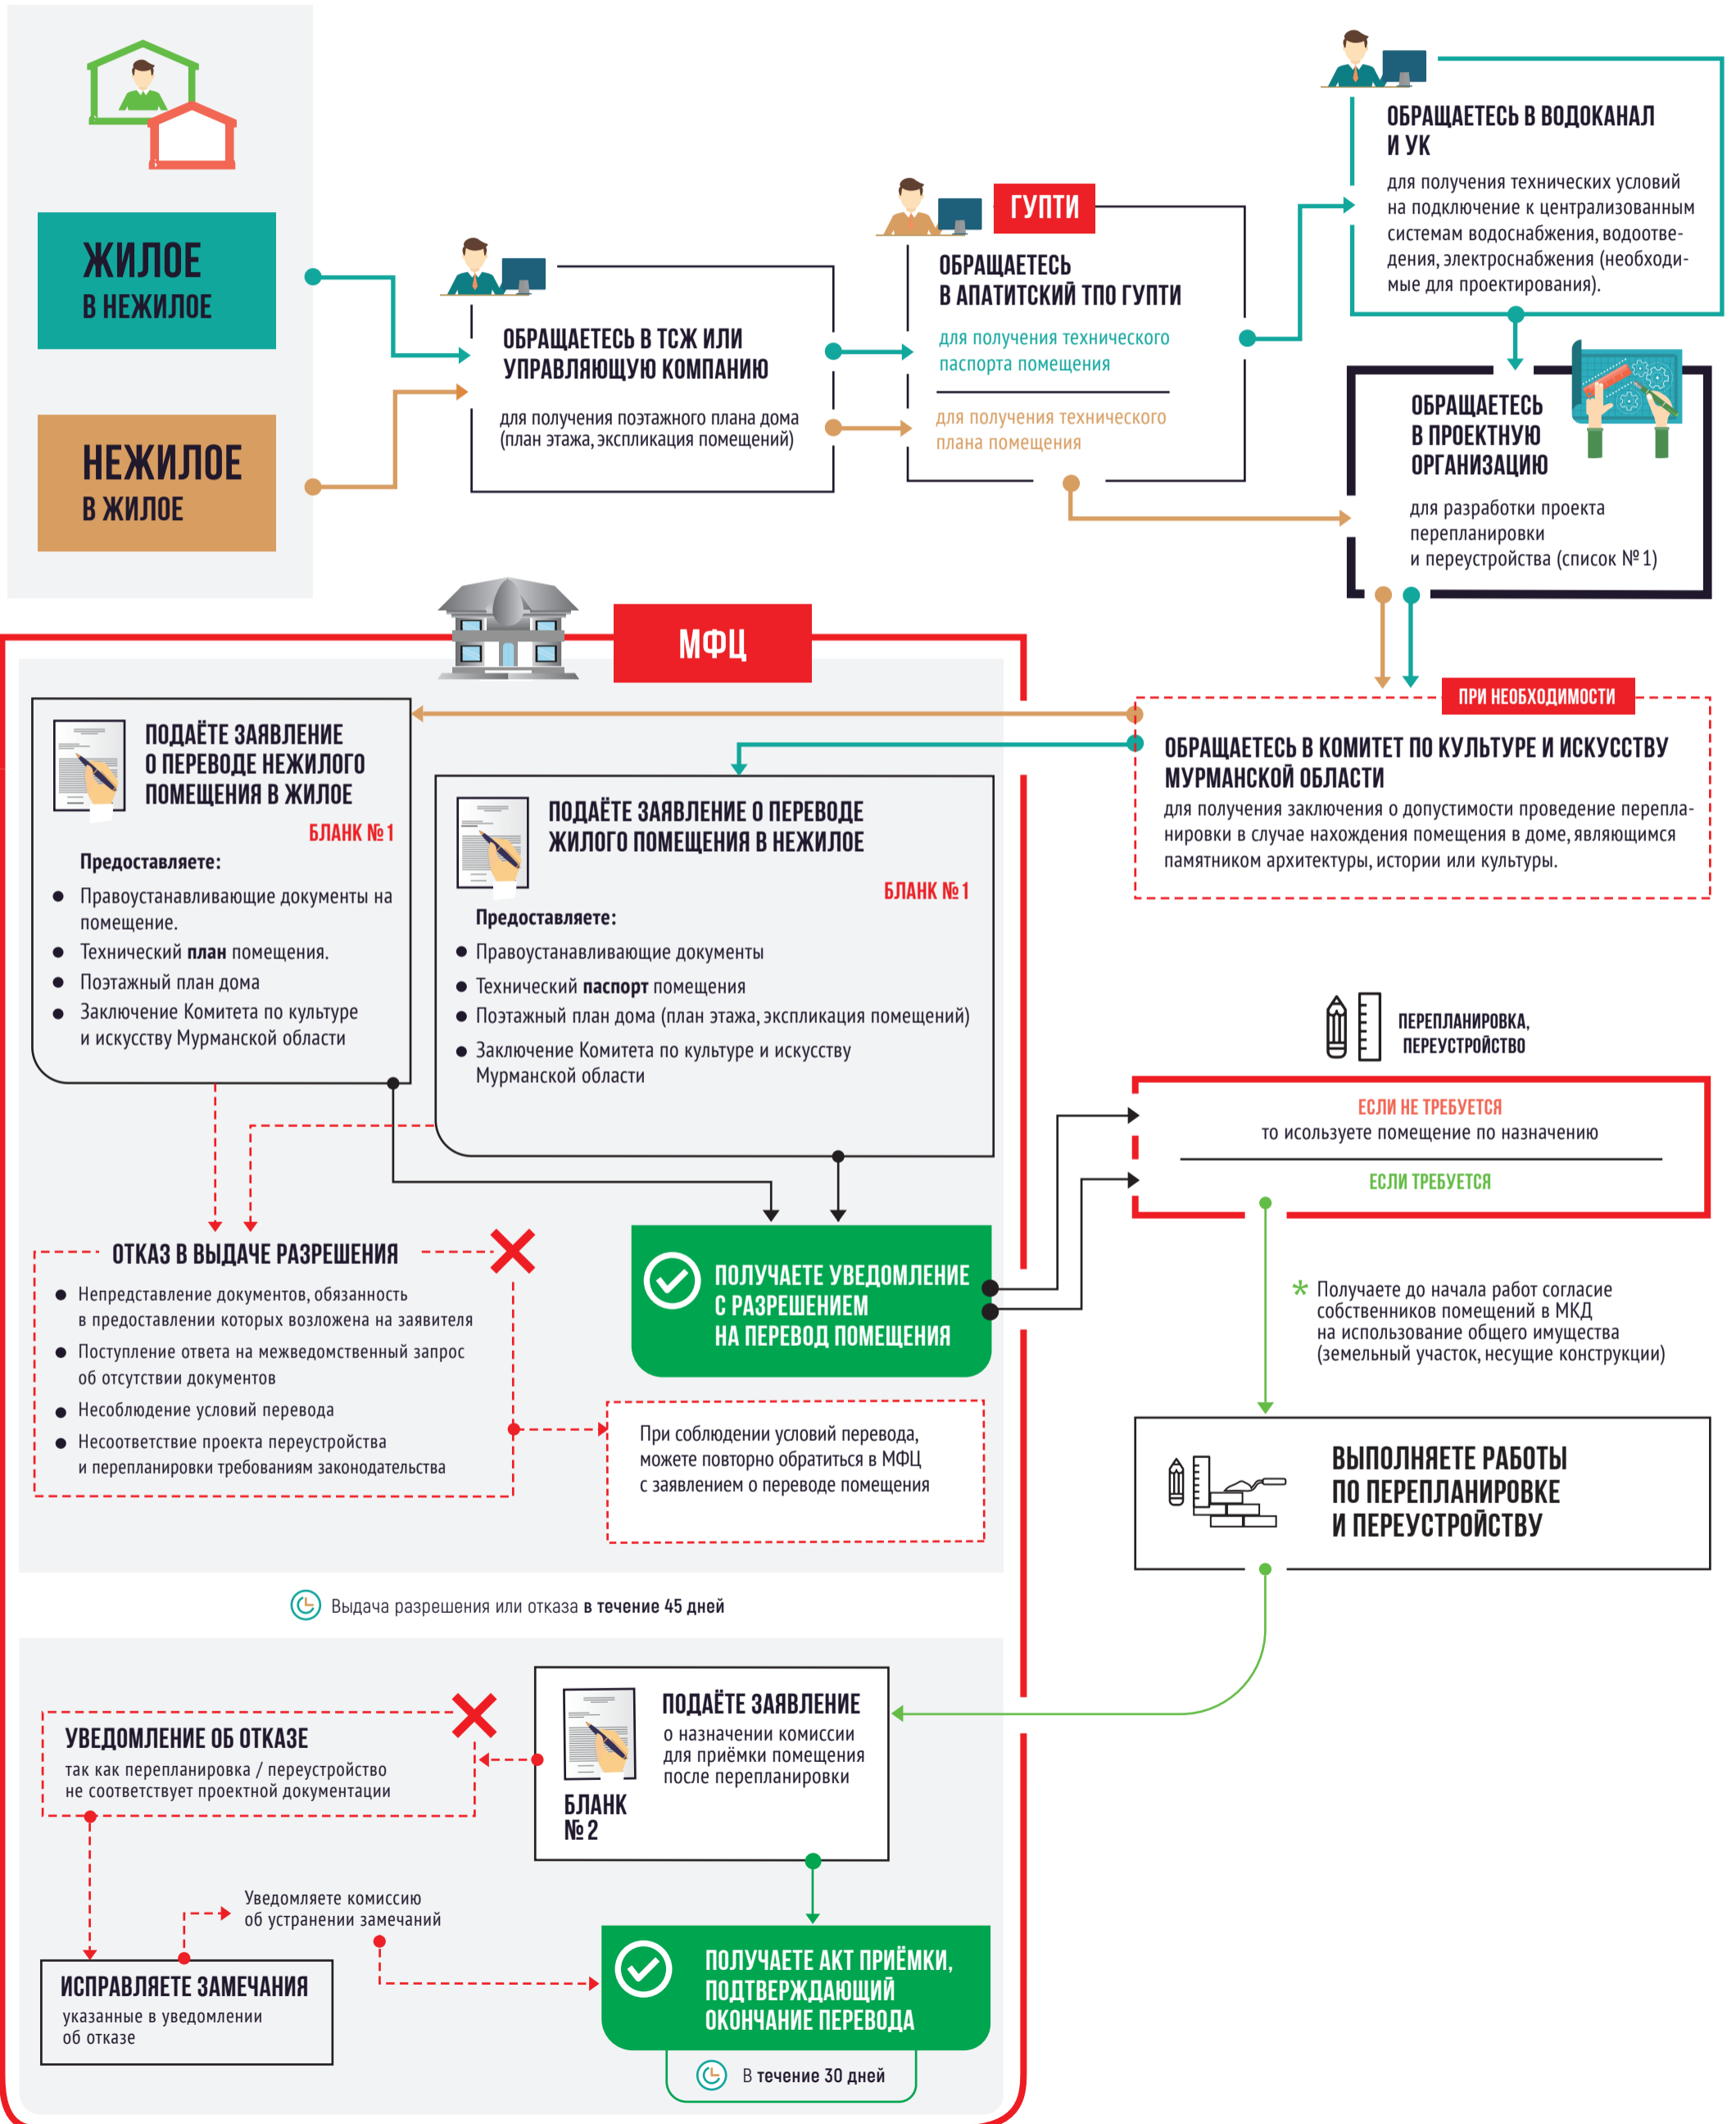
ЖИЛОЕ
В НЕЖИЛОЕ

НЕЖИЛОЕ
В ЖИЛОЕ

ОБРАЩАЕТЕСЬ В ТСЖ ИЛИ УПРАВЛЯЮЩУЮ КОМПАНИЮ

для получения поэтажного плана дома (план этажа, экспликация помещений)

ГУПТИ

ОБРАЩАЕТЕСЬ В АПАТИТСКИЙ ТПО ГУПТИ

для получения технического паспорта помещения

для получения технического плана помещения

ОБРАЩАЕТЕСЬ В ВОДОКАНАЛ И УК

для получения технических условий на подключение к централизованным системам водоснабжения, водоотведения, электроснабжения (необходимые для проектирования).

ОБРАЩАЕТЕСЬ В ПРОЕКТНУЮ ОРГАНИЗАЦИЮ

для разработки проекта перепланировки и переустройства (список № 1)

МФЦ

ПРИ НЕОБХОДИМОСТИ

ОБРАЩАЕТЕСЬ В КОМИТЕТ ПО КУЛЬТУРЕ И ИСКУССТВУ МУРМАНСКОЙ ОБЛАСТИ

для получения заключения о допустимости проведение перепланировки в случае нахождения помещения в доме, являющимся памятником архитектуры, истории или культуры.

ПОДАЁТЕ ЗАЯВЛЕНИЕ О ПЕРЕВОДЕ НЕЖИЛОГО ПОМЕЩЕНИЯ В ЖИЛОЕ

БЛАНК № 1

Предоставляете:
- Правоустанавливающие документы на помещение.
- Технический **план** помещения.
- Поэтажный план дома
- Заключение Комитета по культуре и искусству Мурманской области

ПОДАЁТЕ ЗАЯВЛЕНИЕ О ПЕРЕВОДЕ ЖИЛОГО ПОМЕЩЕНИЯ В НЕЖИЛОЕ

БЛАНК № 1

Предоставляете:
- Правоустанавливающие документы
- Технический **паспорт** помещения
- Поэтажный план дома (план этажа, экспликация помещений)
- Заключение Комитета по культуре и искусству Мурманской области

ПЕРЕПЛАНИРОВКА, ПЕРЕУСТРОЙСТВО

ЕСЛИ НЕ ТРЕБУЕТСЯ
то используете помещение по назначению

ЕСЛИ ТРЕБУЕТСЯ

ОТКАЗ В ВЫДАЧЕ РАЗРЕШЕНИЯ
- Непредставление документов, обязанность в предоставлении которых возложена на заявителя
- Поступление ответа на межведомственный запрос об отсутствии документов
- Несоблюдение условий перевода
- Несоответствие проекта переустройства и перепланировки требованиям законодательства

ПОЛУЧАЕТЕ УВЕДОМЛЕНИЕ С РАЗРЕШЕНИЕМ НА ПЕРЕВОД ПОМЕЩЕНИЯ

* Получаете до начала работ согласие собственников помещений в МКД на использование общего имущества (земельный участок, несущие конструкции)

При соблюдении условий перевода, можете повторно обратиться в МФЦ с заявлением о переводе помещения

ВЫПОЛНЯЕТЕ РАБОТЫ ПО ПЕРЕПЛАНИРОВКЕ И ПЕРЕУСТРОЙСТВУ

Выдача разрешения или отказа **в течение 45 дней**

ПОДАЁТЕ ЗАЯВЛЕНИЕ
о назначении комиссии для приёмки помещения после перепланировки

БЛАНК № 2

УВЕДОМЛЕНИЕ ОБ ОТКАЗЕ
так как перепланировка / переустройство не соответствует проектной документации

Уведомляете комиссию об устранении замечаний

ИСПРАВЛЯЕТЕ ЗАМЕЧАНИЯ
указанные в уведомлении об отказе

ПОЛУЧАЕТЕ АКТ ПРИЁМКИ, ПОДТВЕРЖДАЮЩИЙ ОКОНЧАНИЕ ПЕРЕВОДА

В **течение 30 дней**